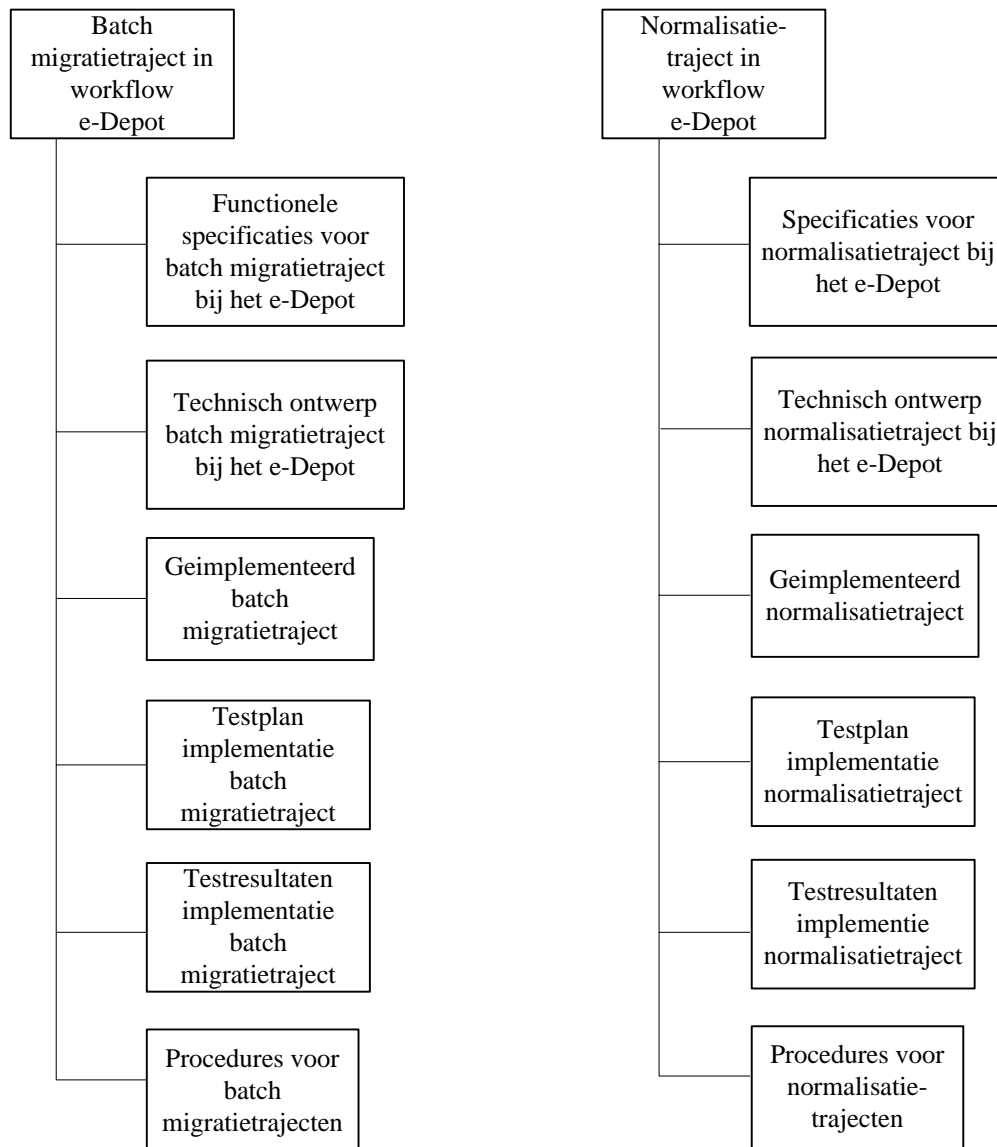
Batch migratietraject in workflow e-Depot

Functionele specificaties voor batch migratietraject bij het e-Depot

Technisch ontwerp batch migratietraject bij het e-Depot

Geimplementeerd batch migratietraject

Testplan implementatie batch migratietraject

Testresultaten implementatie batch migratietraject

Procedures voor batch migratietrajecten

Normalisatie-traject in workflow e-Depot

Specificaties voor normalisatietraject bij het e-Depot

Technisch ontwerp normalisatietraject bij het e-Depot

Geimplementeerd normalisatietraject

Testplan implementatie normalisatietraject

Testresultaten implementie normalisatietraject

Procedures voor normalisatie-trajecten